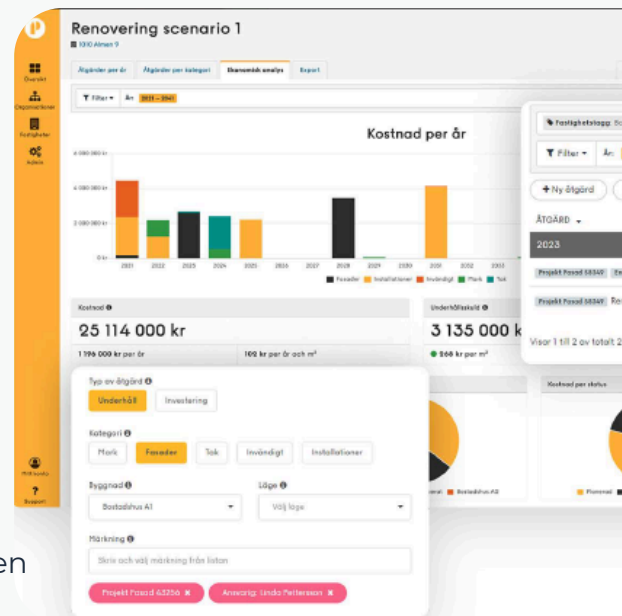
Renovering scenario 1
1000 Almen 9

Översikt
Organisationen
Fastigheter
Admin
Mitt konto
Support

Åtgärder per år
Åtgärder per kategori
Ekonomisk analys
Export

Filter
År 2021 – 2041

Kostnad per år

6 000 000 kr
4 000 000 kr
2 000 000 kr
0 kr

2021 2022 2023 2024 2025 2026 2027 2028 2029 2030 2031 2032 2033

Fasader Installationer Invändigt Mark Tak

Kostnad
25 114 000 kr
1 196 000 kr per år
109 kr per år och m²

Underhållsskuld
3 135 000 k
268 kr per m²

Typ av åtgärd
Underhåll
Investering

Kategori
Mark
Fasader
Tak
Invändigt
Installationer

Byggnad
Bostadshus A1

Läge
Välj läge

Märkning
Skriv och välj märkning från listan

Projekt Fasad 63256 ×
Ansvarig: Linda Pettersson ×

Fastighetstagg
Filter
År
+ Ny åtgärd
ÅTGÄRD
2023
Projekt Fasad 58349
Projekt Fasad 58349
Visar 1 till 2 av totalt 2

Kostnad per status
Planerad
Bostadshus A2

en